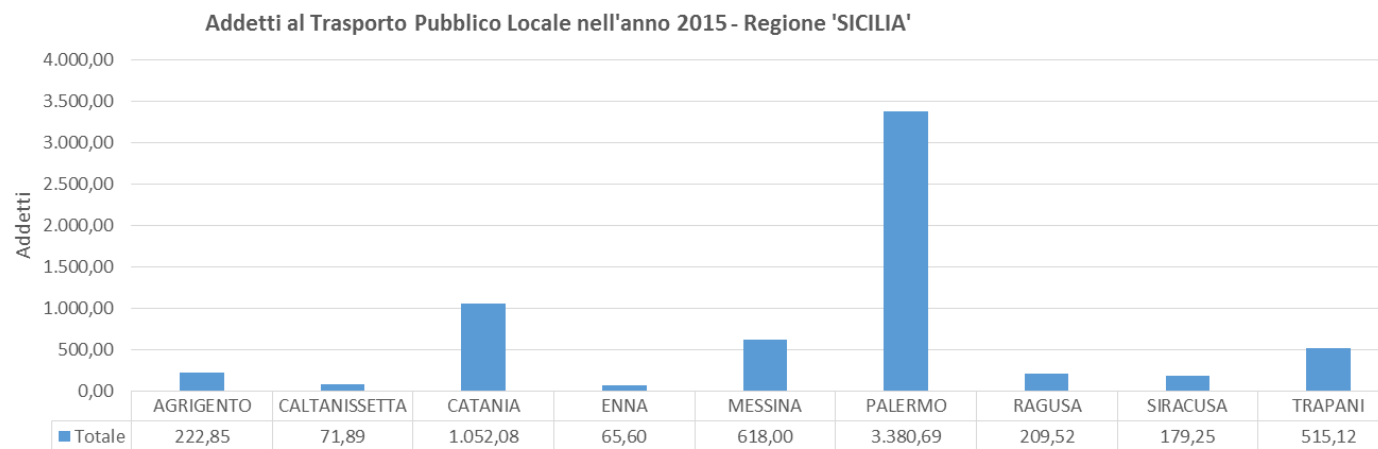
Addetti al Trasporto Pubblico Locale nell'anno 2015 - Regione 'SICILIA'

Addetti

4.000,00
3.500,00
3.000,00
2.500,00
2.000,00
1.500,00
1.000,00
500,00
0,00

| | AGRIGENTO | CALTANISSETTA | CATANIA | ENNA | MESSINA | PALERMO | RAGUSA | SIRACUSA | TRAPANI |
|---|---|---|---|---|---|---|---|---|---|
| Totale | 222,85 | 71,89 | 1.052,08 | 65,60 | 618,00 | 3.380,69 | 209,52 | 179,25 | 515,12 |